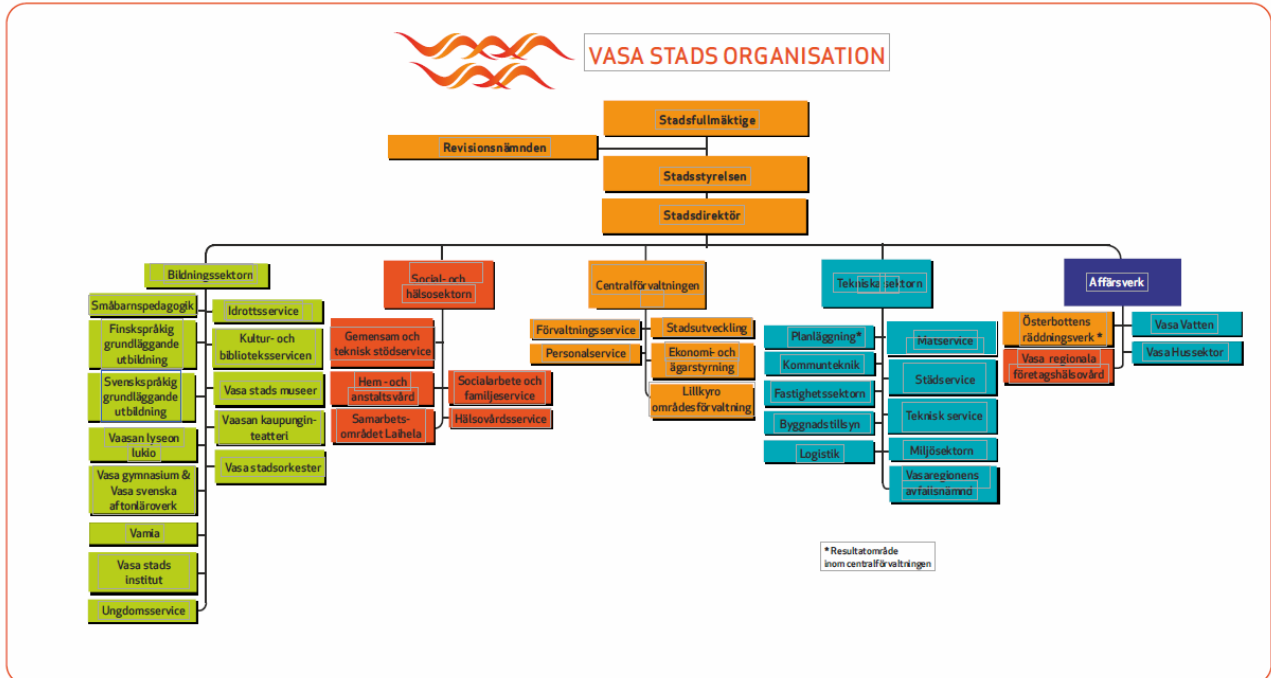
VASA STADS ORGANISATION

Stadsfullmäktige

Revisionsnämnden

Stadsstyrelsen

Stadsdirektör

Bildningssektorn

Småbarnspedagogik

Finskspråkig grundläggande utbildning

Svenskspråkig grundläggande utbildning

Vaasan lyseon lukio

Vasa gymnasium & Vasa svenska aftonläroverk

Vamia

Vasa stads institut

Ungdomsservice

Idrottsservice

Kultur- och biblioteksservicen

Vasa stads museer

Vaasan kaupunginteatteri

Vasa stadsorkester

Social- och hälsosektorn

Gemensam och teknisk stödservice

Hem- och anstaltsvård

Samarbetsområdet Laihela

Socialarbete och familjeservice

Hälsovårdsservice

Centralförvaltningen

Förvaltningsservice

Personalservice

Stadsutveckling

Ekonomi- och ägarstyrning

Lillkyro områdesförvaltning

Tekniska sektorn

Planläggning*

Kommunteknik

Fastighetssektorn

Byggnadstillsyn

Logistik

Matservice

Städservice

Teknisk service

Miljösektorn

Vasaregionens avfallsnämnd

Affärsverk

Österbottens räddningsverk *

Vasa regionala företagshälsovård

Vasa Vatten

Vasa Hussektor

*Resultatområde inom centralförvaltningen